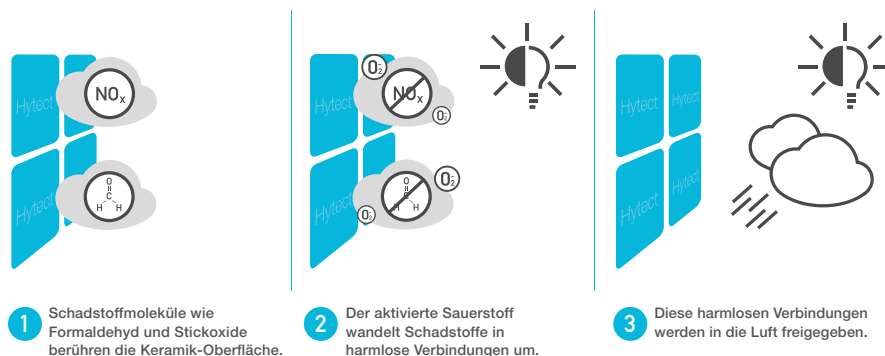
Hytect

Hytect

$NO_x$

O
C
H H

Hytect

Hytect

$O_2$

$NO_x$

$O_2$

O
C
H H

$O_2$

$O_2$

Hytect

Hytect

Hytect

Hytect

1 Schadstoffmoleküle wie Formaldehyd und Stickoxide berühren die Keramik-Oberfläche.

2 Der aktivierte Sauerstoff wandelt Schadstoffe in harmlose Verbindungen um.

3 Diese harmlosen Verbindungen werden in die Luft freigegeben.